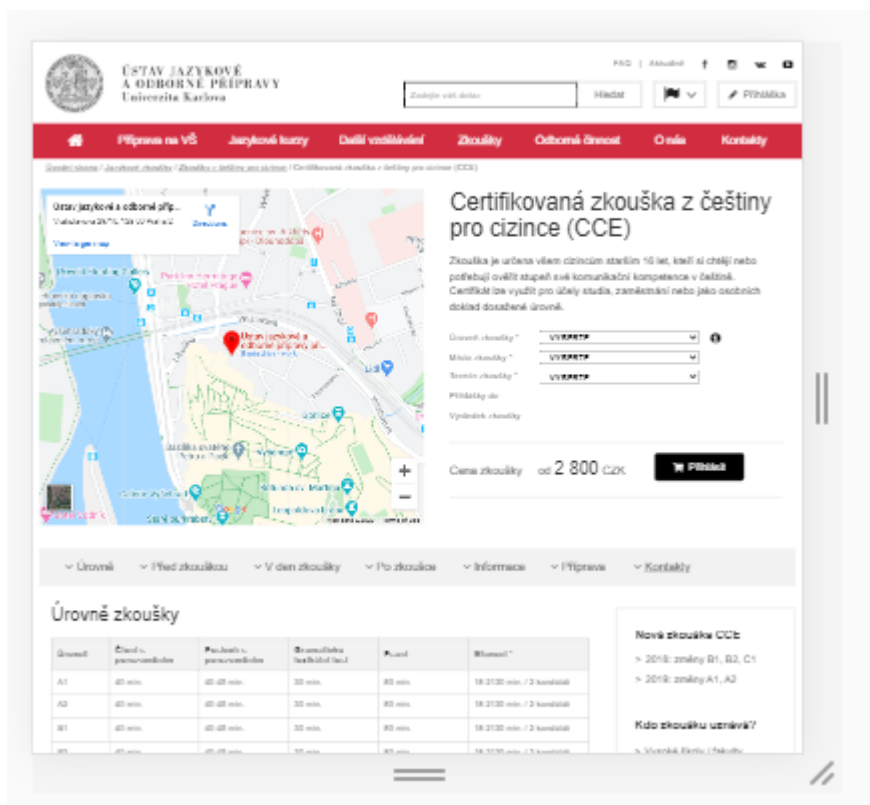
ÚSTAV JAZYKOVÉ A ODBORNÉ PŘÍPRAVY
Univerzita Karlova

FAQ | Aktuálně

Zadejte váš dotaz
Hledat
Přihláška

Příprava na VŠ
Jazykové kurzy
Další vzdělávání
Zkoušky
Odborná činnost
O nás
Kontakty

Úvodní stránka / Jazykové zkoušky / Zkoušky z češtiny pro cizince / Certifikovaná zkouška z češtiny pro cizince (CCE)

Ústav jazykové a odborné příp...
Vratislavova 29/10, 128 00 Praha 2
Trasa
View larger map

Ústav jazykové a odborné přípravy...

Certifikovaná zkouška z češtiny pro cizince (CCE)

Zkouška je určena všem cizincům starším 16 let, kteří si chtějí nebo potřebují ověřit stupeň své komunikační kompetence v češtině. Certifikát lze využít pro účely studia, zaměstnání nebo jako osobní doklad dosažené úrovně.

Úroveň zkoušky * VYBERTE
Místo zkoušky * VYBERTE
Termín zkoušky * VYBERTE
Přihlášky do
Výsledek zkoušky

Cena zkoušky od 2 800 CZK
Přihlásit

Úrovně
Před zkouškou
V den zkoušky
Po zkoušce
Informace
Příprava
Kontakty

Úrovně zkoušky

| Úroveň | Čtení s porozuměním | Poslech s porozuměním | Gramatická korektnost | Psaní | Mluvení |
|---|---|---|---|---|---|
| A1 | 40 min. | 40-45 min. | 30 min. | 60 min. | 15-2130 min. / 2 kandidáti |
| A2 | 40 min. | 40-45 min. | 30 min. | 60 min. | 15-2130 min. / 2 kandidáti |
| B1 | 40 min. | 40-45 min. | 30 min. | 60 min. | 15-2130 min. / 2 kandidáti |
| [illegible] | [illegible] | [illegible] | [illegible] | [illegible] | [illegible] |

Nové zkoušky CCE
> 2018: změny B1, B2, C1
> 2019: změny A1, A2

Kdo zkoušku uznává?
> Vysoké školy / fakulty